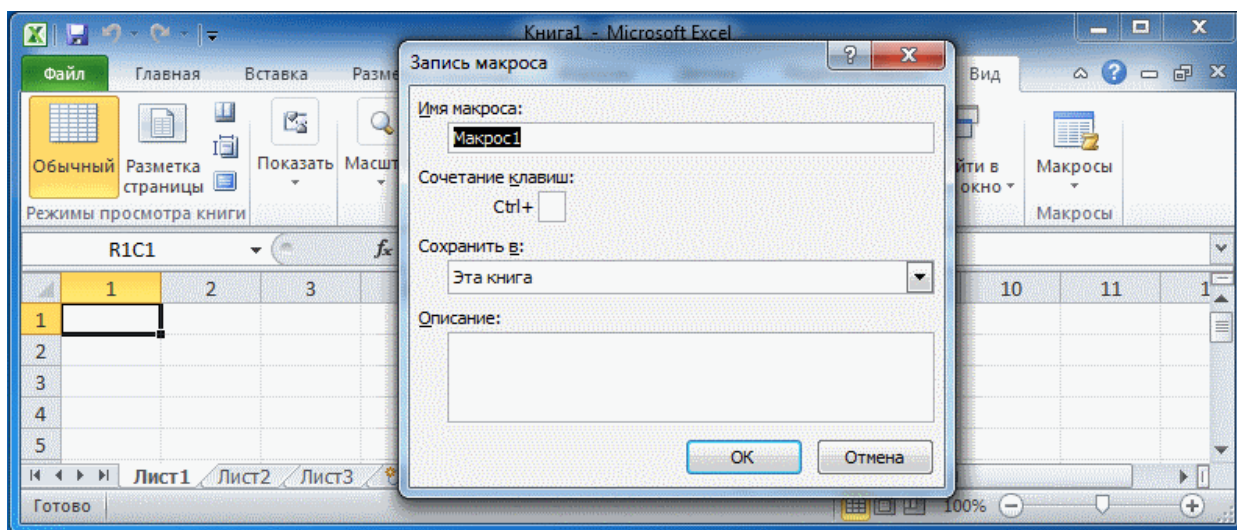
Книга1 - Microsoft Excel

Файл Главная Вставка Разме

Вид

Обычный Разметка страницы Показать Масшт

Режимы просмотра книги

йти в окно

Макросы

Макросы

R1C1

$f_x$

1 2 3 10 11 1

1
2
3
4
5

Лист1 Лист2 Лист3

Готово

100%

Запись макроса

Имя макроса:

Макрос1

Сочетание клавиш:

Ctrl+

Сохранить в:

Эта книга

Описание:

ОК Отмена